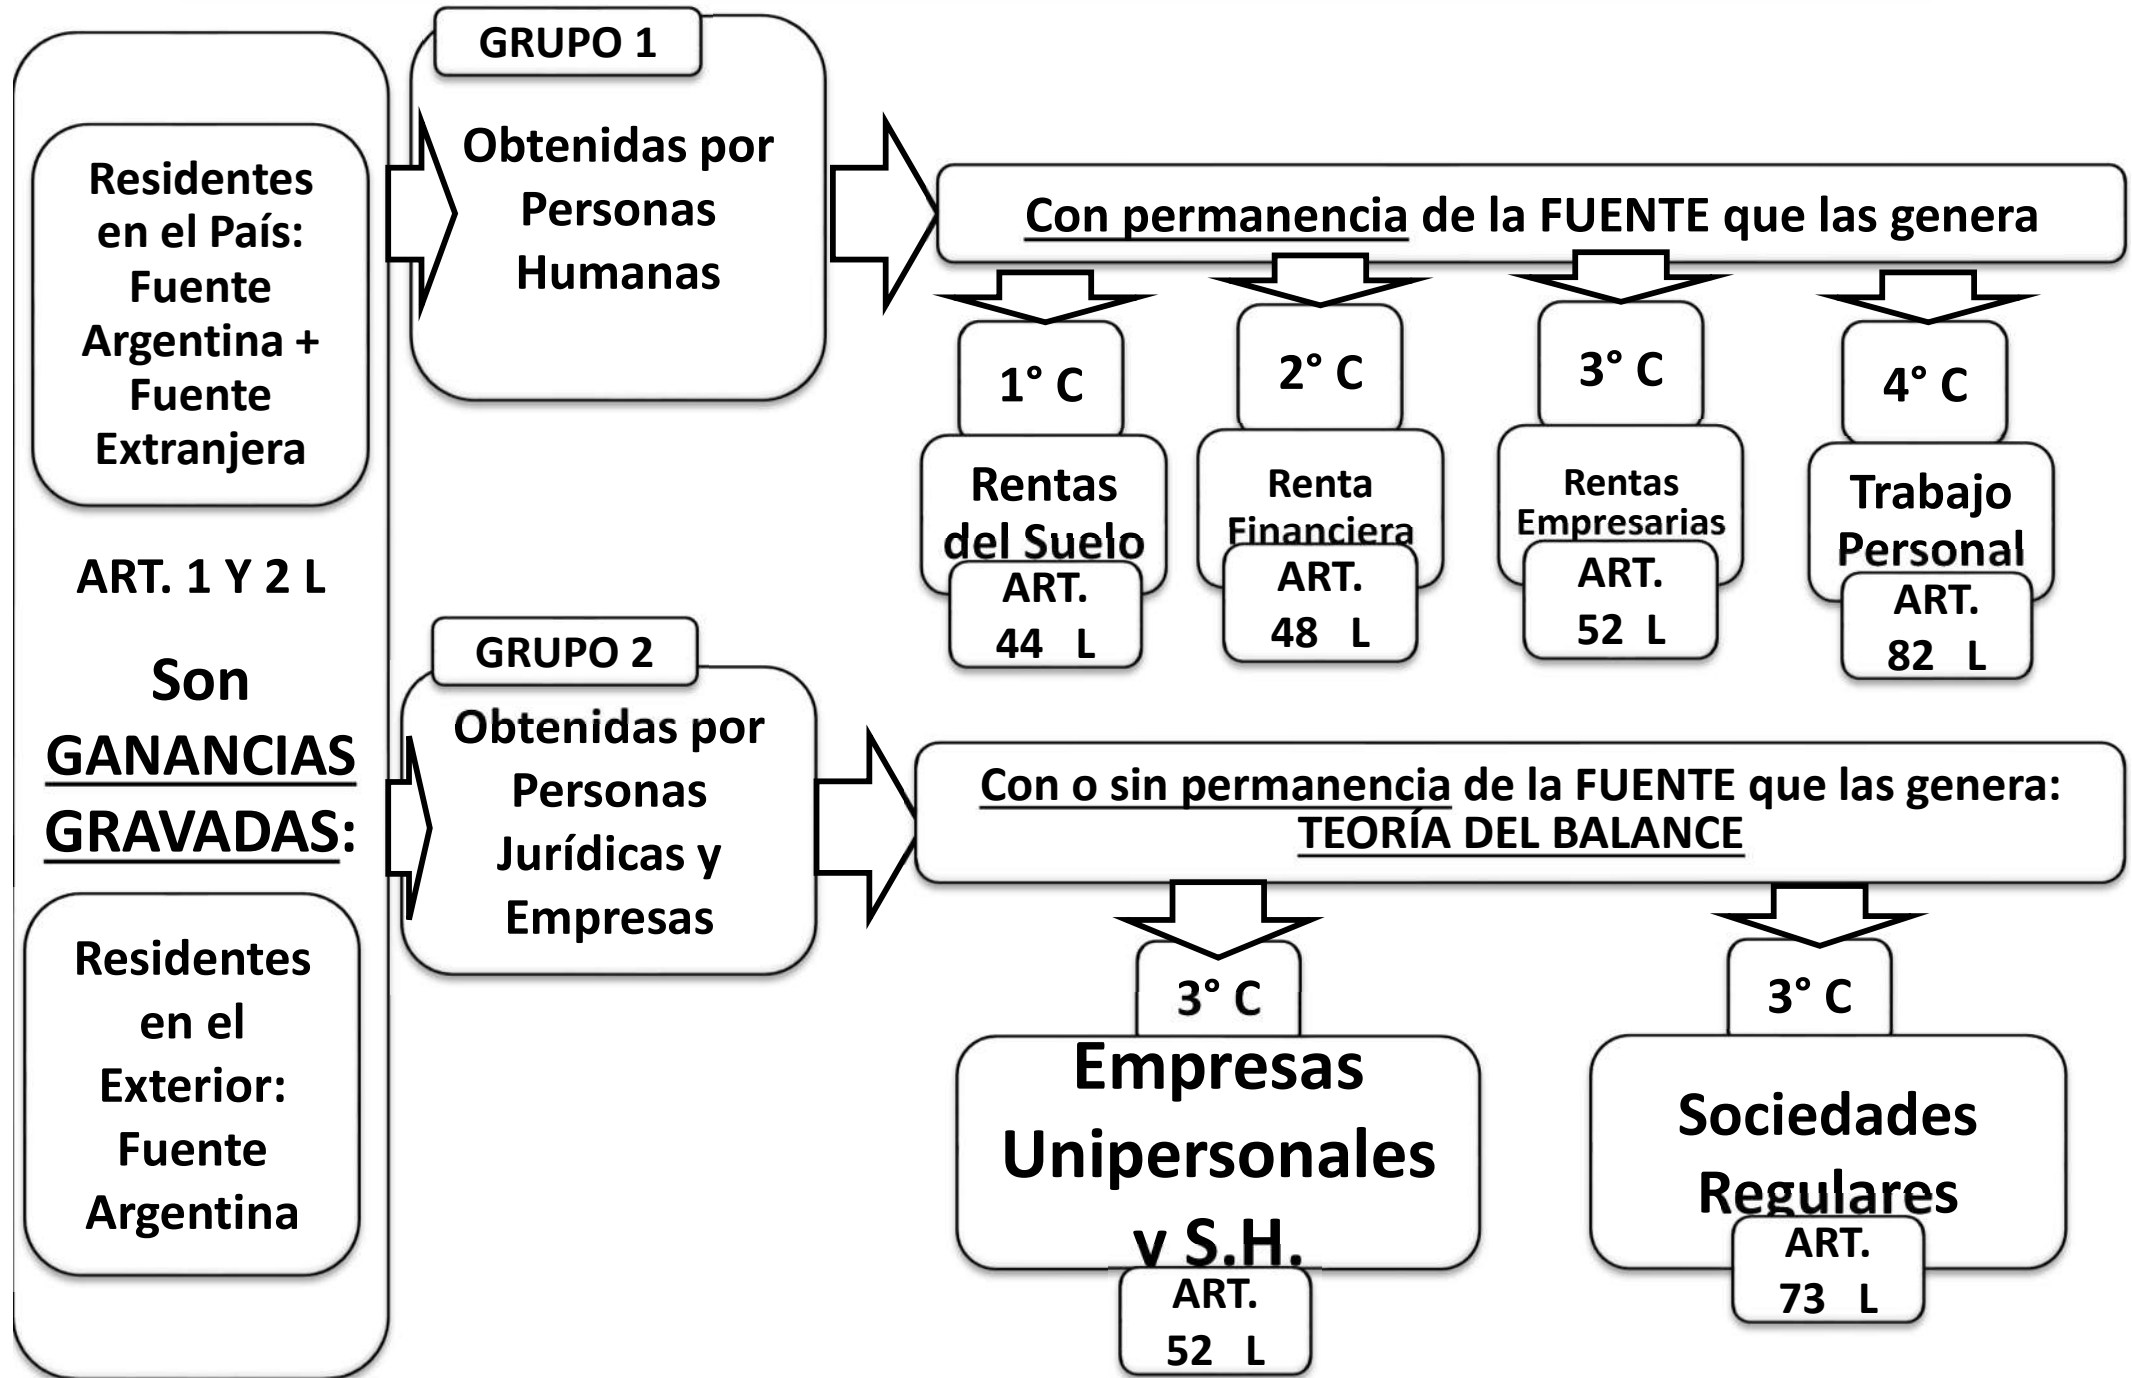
Residentes en el País: Fuente Argentina + Fuente Extranjera

ART. 1 Y 2 L

Son GANANCIAS GRAVADAS:

Residentes en el Exterior: Fuente Argentina

GRUPO 1

Obtenidas por Personas Humanas

Con permanencia de la FUENTE que las genera

1° C

Rentas del Suelo

ART. 44 L

2° C

Renta Financiera

ART. 48 L

3° C

Rentas Empresarias

ART. 52 L

4° C

Trabajo Personal

ART. 82 L

GRUPO 2

Obtenidas por Personas Jurídicas y Empresas

Con o sin permanencia de la FUENTE que las genera: TEORÍA DEL BALANCE

3° C

Empresas Unipersonales y S.H.

ART. 52 L

3° C

Sociedades Regulares

ART. 73 L